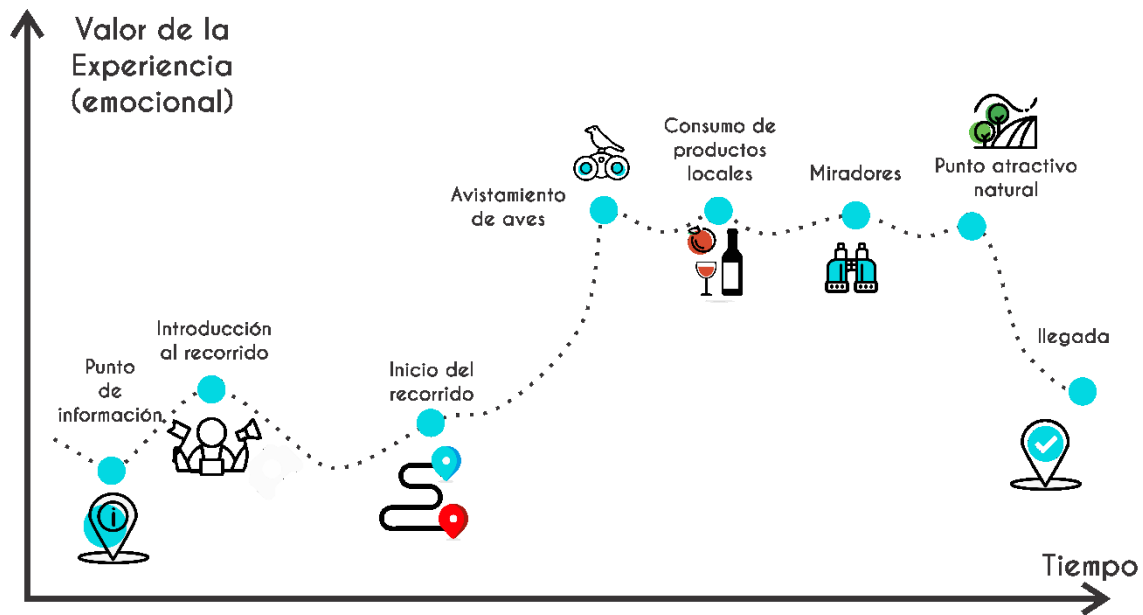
Valor de la Experiencia (emocional)

Punto de información

Introducción al recorrido

Inicio del recorrido

Avistamiento de aves

Consumo de productos locales

Miradores

Punto atractivo natural

llegada

Tiempo